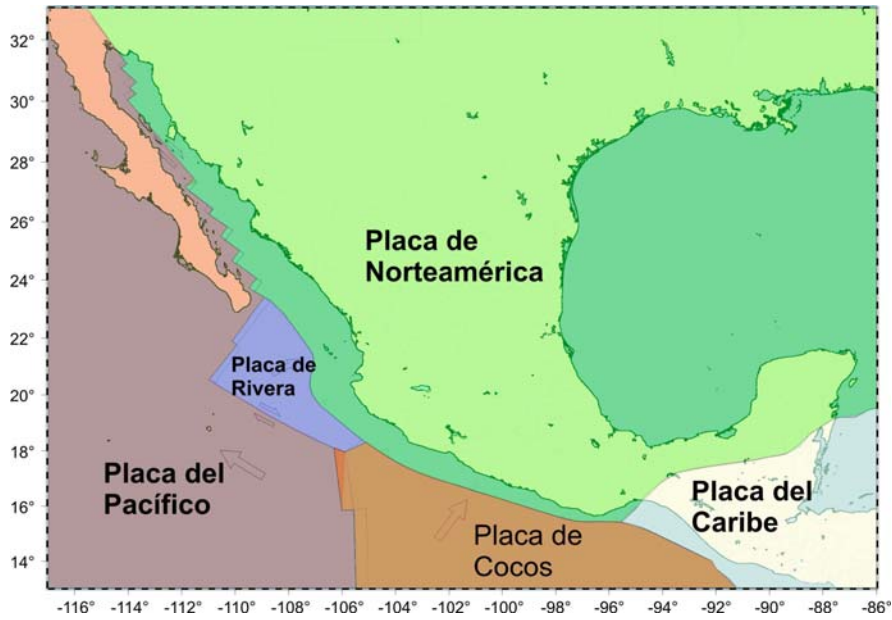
32°
30°
28°
26°
24°
22°
20°
18°
16°
14°

Placa de Norteamérica

Placa de Rivera

Placa del Pacífico

Placa de Cocos

Placa del Caribe

-116° -114° -112° -110° -108° -106° -104° -102° -100° -98° -96° -94° -92° -90° -88° -86°